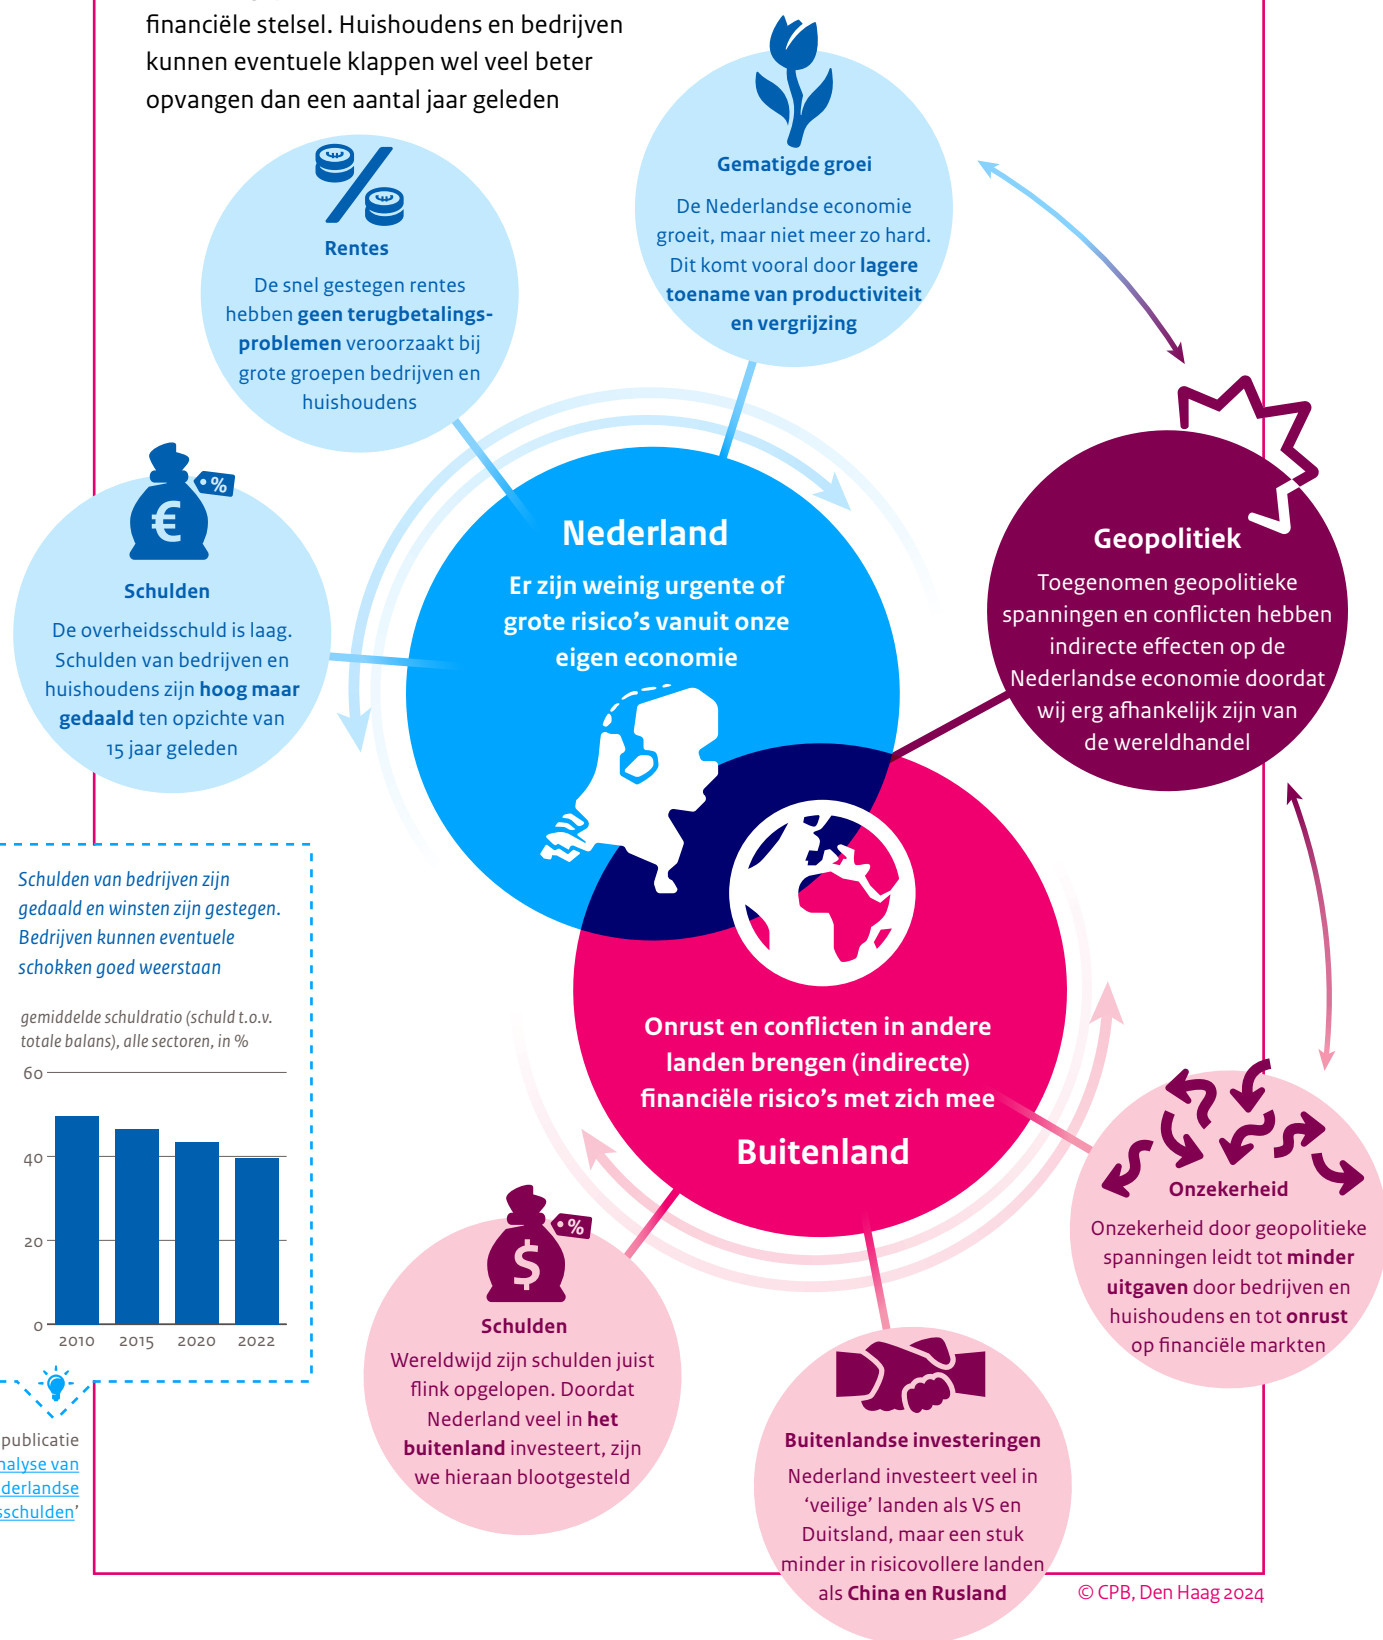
financiële stelsel. Huishoudens en bedrijven kunnen eventuele klappen wel veel beter opvangen dan een aantal jaar geleden

Rentes
De snel gestegen rentes hebben **geen terugbetalingsproblemen** veroorzaakt bij grote groepen bedrijven en huishoudens

Gematigde groei
De Nederlandse economie groeit, maar niet meer zo hard. Dit komt vooral door **lagere toename van productiviteit en vergrijzing**

Schulden
De overheidsschuld is laag. Schulden van bedrijven en huishoudens zijn **hoog maar gedaald** ten opzichte van 15 jaar geleden

Nederland
Er zijn weinig urgente of grote risico's vanuit onze eigen economie

Geopolitiek
Toegenomen geopolitieke spanningen en conflicten hebben indirecte effecten op de Nederlandse economie doordat wij erg afhankelijk zijn van de wereldhandel

Schulden van bedrijven zijn gedaald en winsten zijn gestegen. Bedrijven kunnen eventuele schokken goed weerstaan

gemiddelde schuldratio (schuld t.o.v. totale balans), alle sectoren, in %

60
40
20
0
2010 2015 2020 2022

Onrust en conflicten in andere landen brengen (indirecte) financiële risico's met zich mee
Buitenland

Onzekerheid
Onzekerheid door geopolitieke spanningen leidt tot **minder uitgaven** door bedrijven en huishoudens en tot **onrust** op financiële markten

Schulden
Wereldwijd zijn schulden juist flink opgelopen. Doordat Nederland veel in **het buitenland** investeert, zijn we hieraan blootgesteld

Buitenlandse investeringen
Nederland investeert veel in 'veilige' landen als VS en Duitsland, maar een stuk minder in risicovollere landen als **China en Rusland**

publicatie
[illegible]nalyse van
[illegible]derlandse
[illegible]schulden'

© CPB, Den Haag 2024